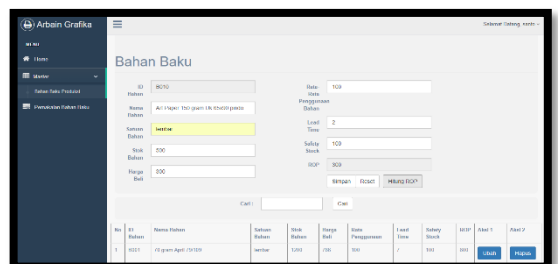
Arbain Grafika

Selamat Datang, admin

MENU

Home

Master

Bahan Baku Produksi

Pemakaian Bahan Baku

Bahan Baku

ID Bahan: B010

Nama Bahan: Art Paper 150 gram Uk Khusus pinta

Satuan Bahan: lembar

Stok Bahan: 500

Harga Beli: 300

Rata-Rata Penggunaan Bahan: 100

Lead Time: 2

Safety Stock: 100

ROP: 300

Simpan Reset Hitung ROP

Cari Cari

| No | Id Bahan | Nama Bahan | Satuan Bahan | Stok Bahan | Harga Beli | Rata Penggunaan | Lead Time | Safety Stock | ROP | Aksi 1 | Aksi 2 |
|---|---|---|---|---|---|---|---|---|---|---|---|
| 1 | B001 | 70 gram Aprl 70/100 | lembar | 1200 | 700 | 500 | 7 | 100 | 800 | Ubah | Hapus |